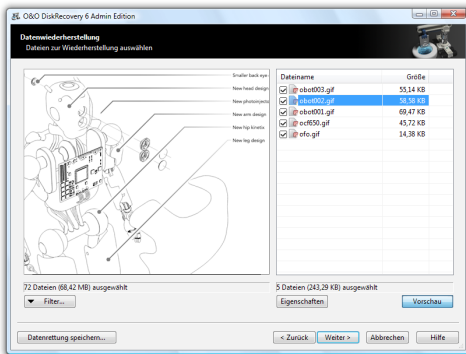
O&O DiskRecovery 6 Admin Edition

Datenwiederherstellung
Dateien zur Wiederherstellung auswählen

Smaller back eye
New head design
New photoinjecto
New arm design
New hip kinetic
New leg design

| Dateiname | Größe |
|---|---|
| obot003.gif | 55,14 KB |
| obot002.gif | 58,58 KB |
| obot001.gif | 69,47 KB |
| ocf650.gif | 45,72 KB |
| ofo.gif | 14,38 KB |

72 Dateien (68,42 MB) ausgewählt
Filter...

5 Dateien (243,29 KB) ausgewählt
Eigenschaften
Vorschau

Datenrettung speichern...
< Zurück
Weiter >
Abbrechen
Hilfe